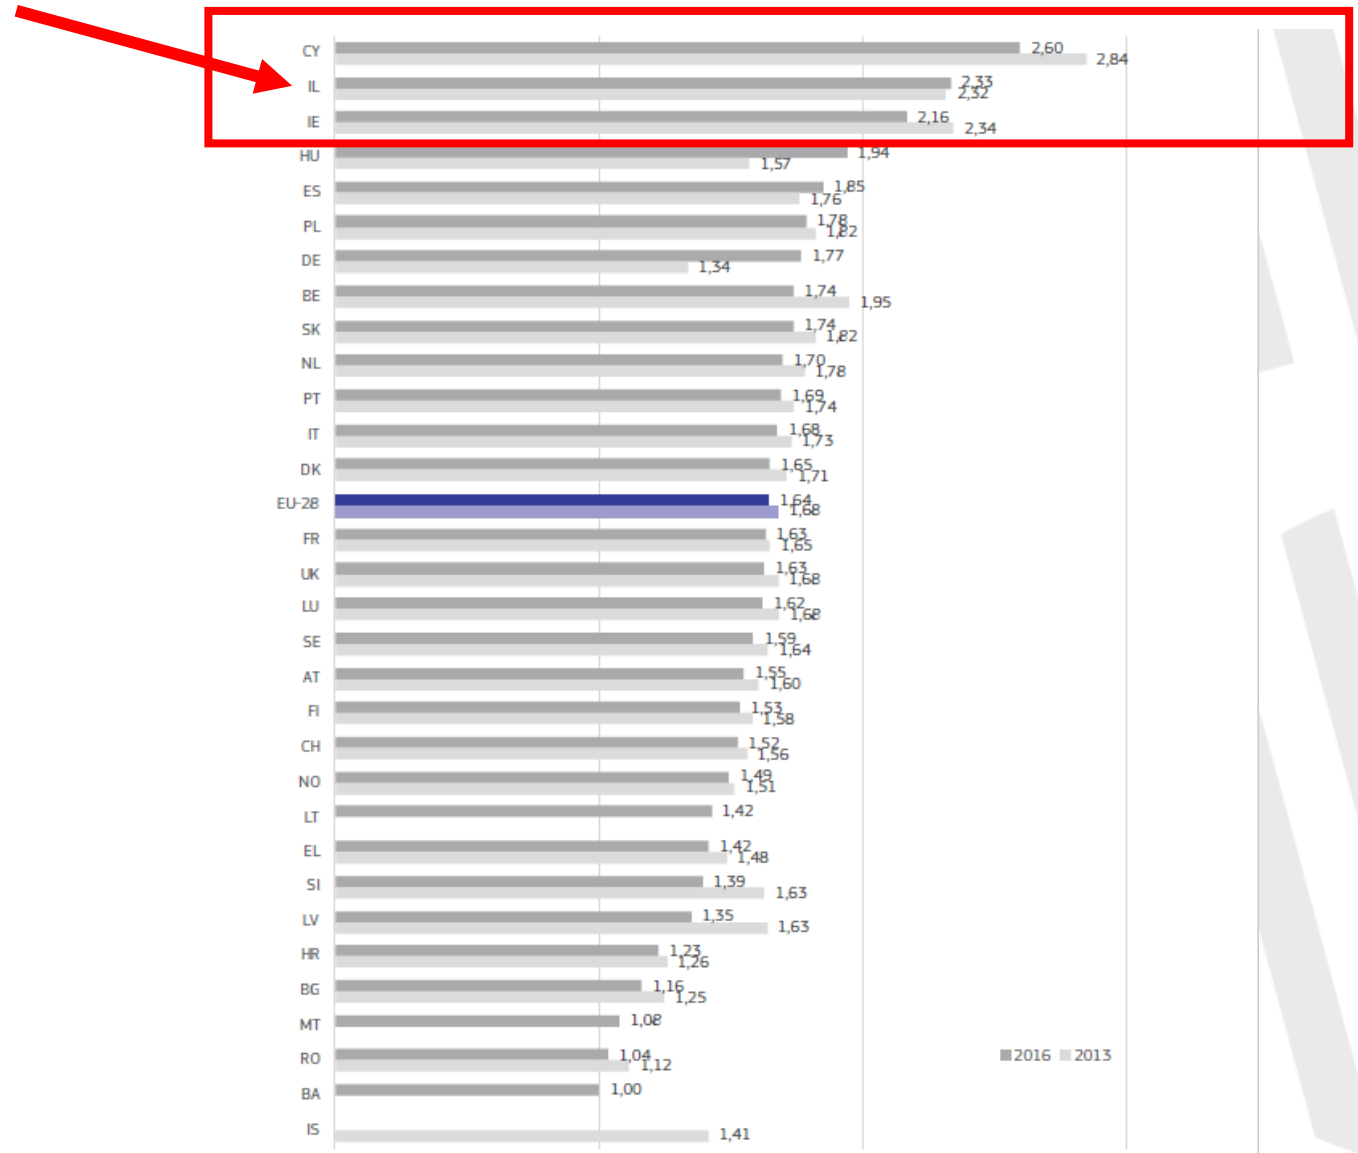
| Country | 2016 | 2013 |
|---|---|---|
| CY | 2,60 | 2,84 |
| IL | 2,33 | 2,32 |
| IE | 2,16 | 2,34 |
| HU | 1,94 | 1,57 |
| ES | 1,85 | 1,76 |
| PL | 1,78 | 1,82 |
| DE | 1,77 | 1,34 |
| BE | 1,74 | 1,95 |
| SK | 1,74 | 1,82 |
| NL | 1,70 | 1,78 |
| PT | 1,69 | 1,74 |
| IT | 1,68 | 1,73 |
| DK | 1,65 | 1,71 |
| EU-28 | 1,64 | 1,68 |
| FR | 1,63 | 1,65 |
| UK | 1,63 | 1,68 |
| LU | 1,62 | 1,68 |
| SE | 1,59 | 1,64 |
| AT | 1,55 | 1,60 |
| FI | 1,53 | 1,58 |
| CH | 1,52 | 1,56 |
| NO | 1,49 | 1,51 |
| LT | 1,42 | |
| EL | 1,42 | 1,48 |
| SI | 1,39 | 1,63 |
| LV | 1,35 | 1,63 |
| HR | 1,23 | 1,26 |
| BG | 1,16 | 1,25 |
| MT | 1,08 | |
| RO | 1,04 | 1,12 |
| BA | 1,00 | |
| IS | | 1,41 |

2016 2013